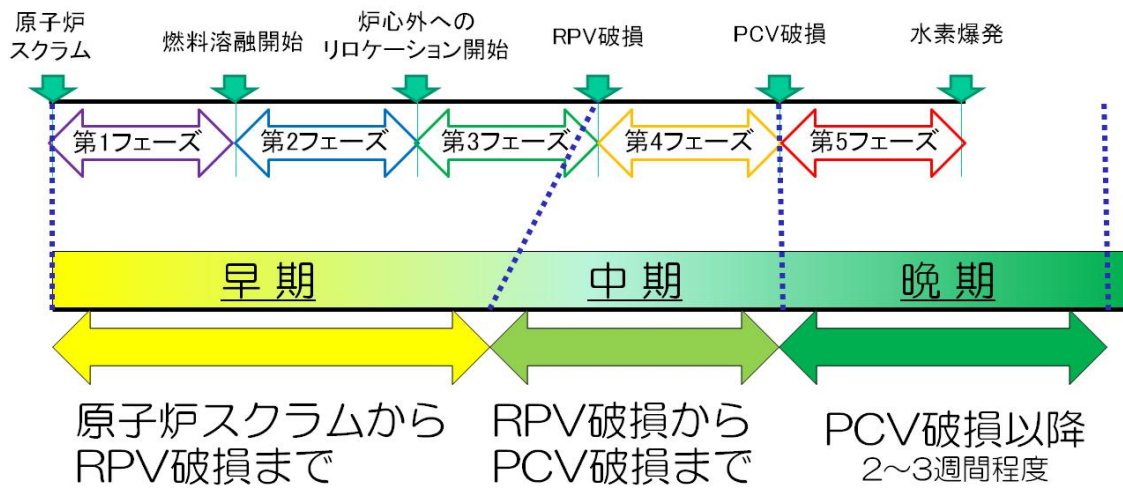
原子炉スクラム

燃料溶融開始

炉心外へのリロケーション開始

RPV破損

PCV破損

水素爆発

第1フェーズ

第2フェーズ

第3フェーズ

第4フェーズ

第5フェーズ

早期

中期

晩期

原子炉スクラムからRPV破損まで

RPV破損からPCV破損まで

PCV破損以降
2～3週間程度